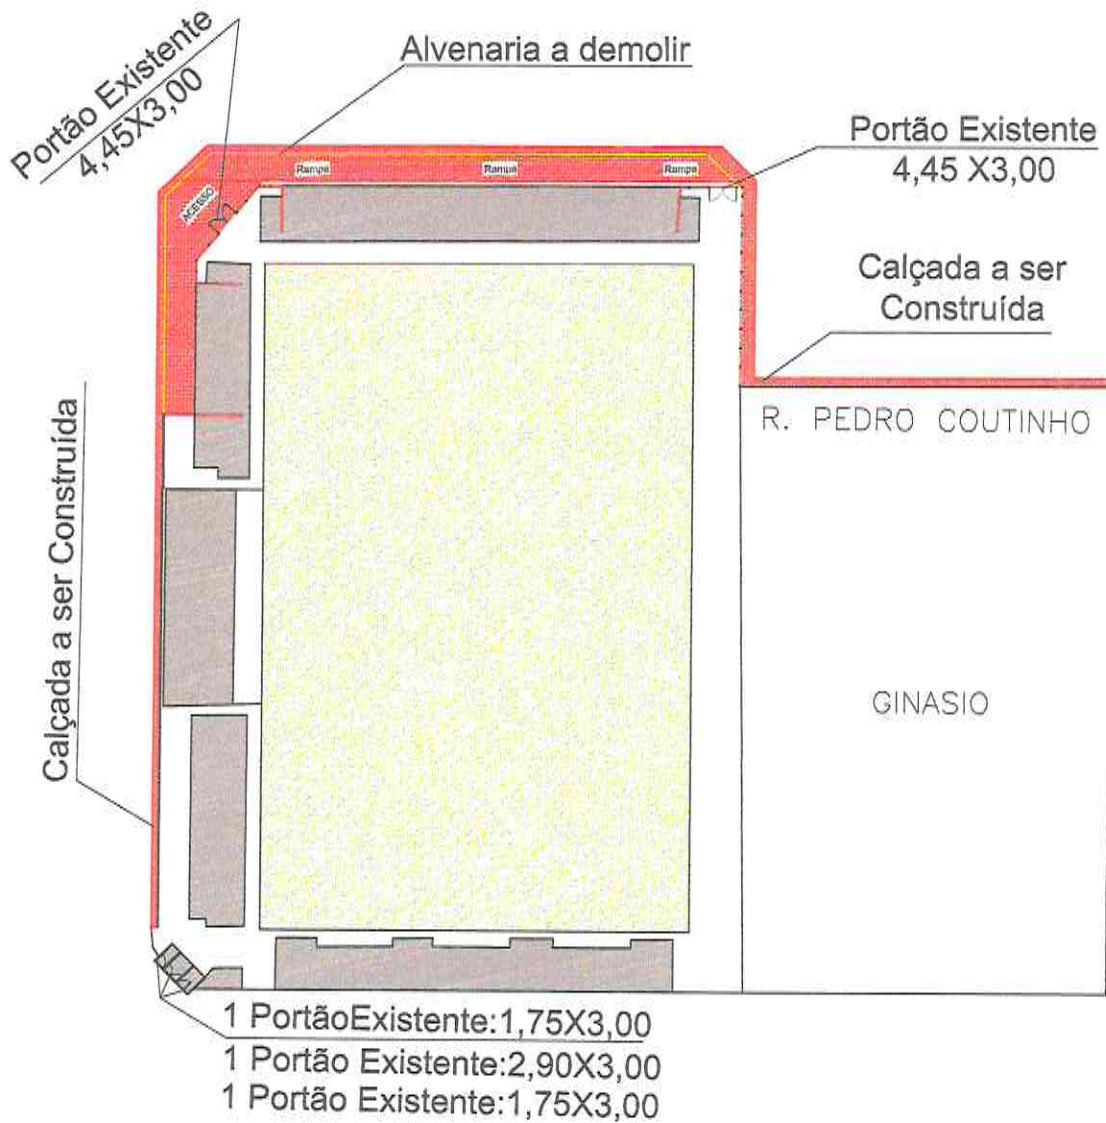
Portão Existente
4,45X3,00

Alvenaria a demolir

Portão Existente
4,45 X3,00

ACESSO

Rampa

Rampa

Rampa

Calçada a ser
Construída

R. PEDRO COUTINHO

Calçada a ser Construída

GINASIO

1 PortãoExistente:1,75X3,00
1 Portão Existente:2,90X3,00
1 Portão Existente:1,75X3,00